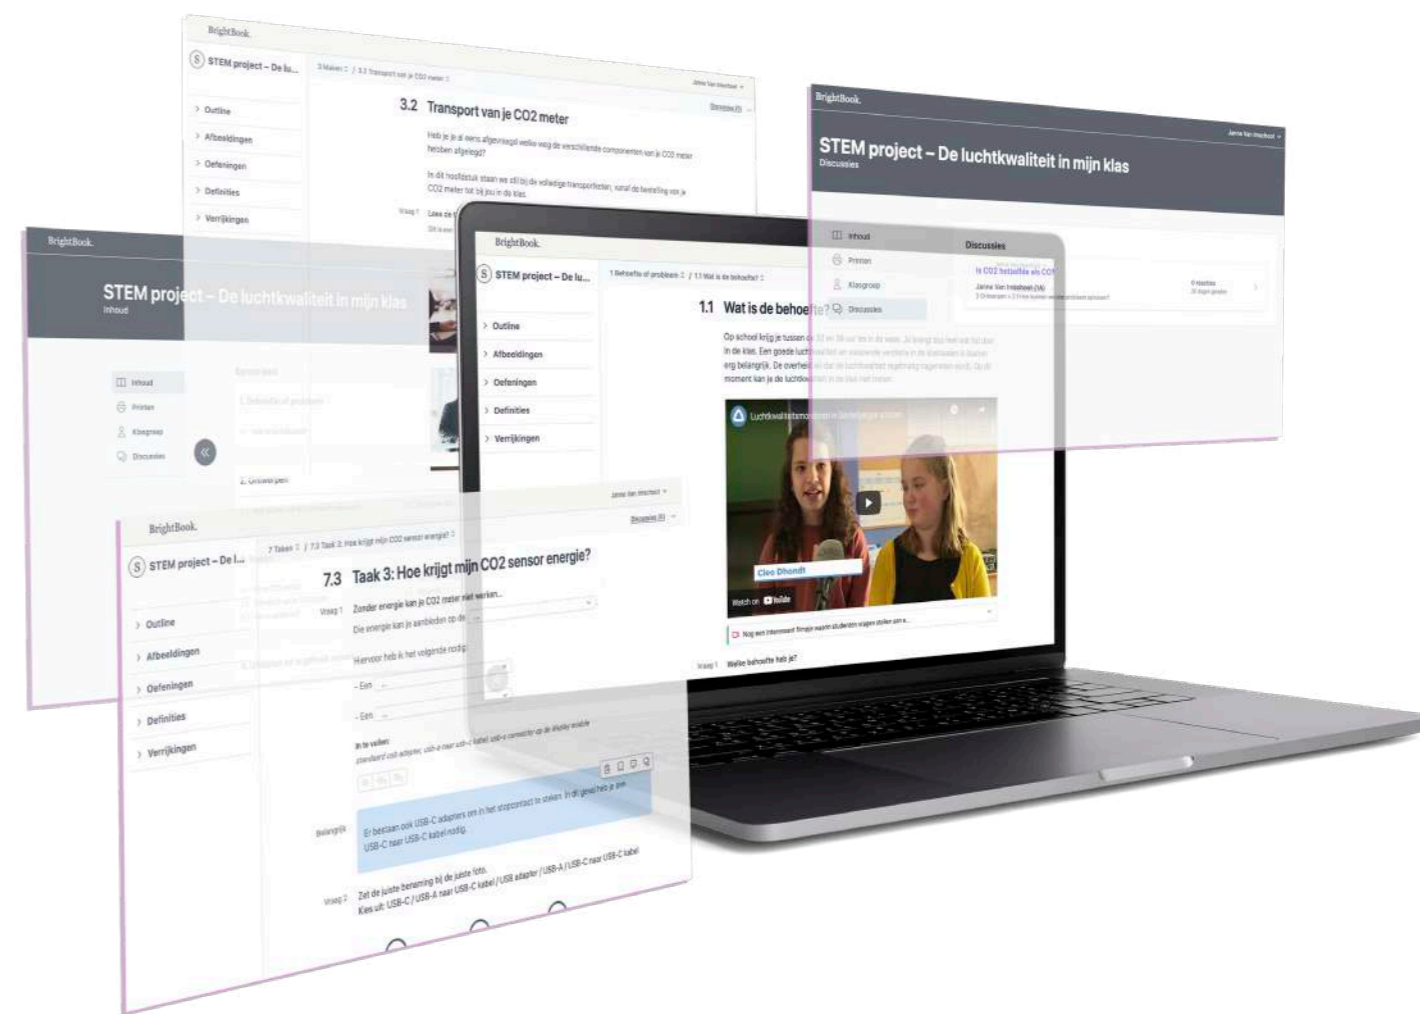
BrightBook.

STEM project – De lu...

3 Maken / 3.2 Transport van je CO2 meter

Janne Van Imschoot

Discussies (0)

3.2 Transport van je CO2 meter

Heb je je al eens afgevraagd welke weg de verschillende componenten van je CO2 meter hebben afgelegd?

In dit hoofdstuk staan we stil bij de volledige transportketen, vanaf de bestelling van je CO2 meter tot bij jou in de klas.

Vraag 1

Outline
Afbeeldingen
Oefeningen
Definities
Verrijkingen

BrightBook.

STEM project – De luchtkwaliteit in mijn klas
Discussies

Janne Van Imschoot

Inhoud
Printen
Klasgroep
Discussies

Discussies

Is CO2 hetzelfde als CO?
Janne Van Imschoot (IA)

0 reacties

BrightBook.

STEM project – De luchtkwaliteit in mijn klas
Inhoud

Inhoud
Printen
Klasgroep
Discussies

2. Ontwerpen

BrightBook.

STEM project – De lu...

1 Behoefte of probleem / 1.1 Wat is de behoefte?

Outline
Afbeeldingen
Oefeningen
Definities
Verrijkingen

1.1 Wat is de behoefte?

Op school krijg je tussen de 32 en 38 uur les in de week. In de klas. Een goede luchtkwaliteit erg belangrijk. De overheid moment kan je de luchtkwaliteit

Luchtkwaliteitsmonitoren in Denderleeuwse scholen

Cleo Dhondt

Watch on YouTube

Nog een interessant filmpje waarin studenten vragen stellen aan...

Vraag 1 Welke behoefte heb je?

Janne Van Imschoot

Discussies (0)

BrightBook.

STEM project – De l...

7 Taken / 7.3 Taak 3: Hoe krijgt mijn CO2 sensor energie?

7.3 Taak 3: Hoe krijgt mijn CO2 sensor energie?

Outline
Afbeeldingen
Oefeningen
Definities
Verrijkingen

Vraag 1 Zonder energie kan je CO2 meter niet werken...

Die energie kan je aanbieden op de...

Hiervoor heb ik het volgende nodig:

- Een
- Een

In te vullen:
standaard usb adapter, usb-a naar usb-c kabel, usb-a connector op de display module

Belangrijk

Er bestaan ook USB-C adapters om in het stopcontact te steken. In dit geval heb je een USB-C naar USB-C kabel nodig.

Vraag 2 Zet de juiste benaming bij de juiste foto.
Kies uit: USB-C / USB-A naar USB-C kabel / USB adapter / USB-A / USB-C naar USB-C kabel